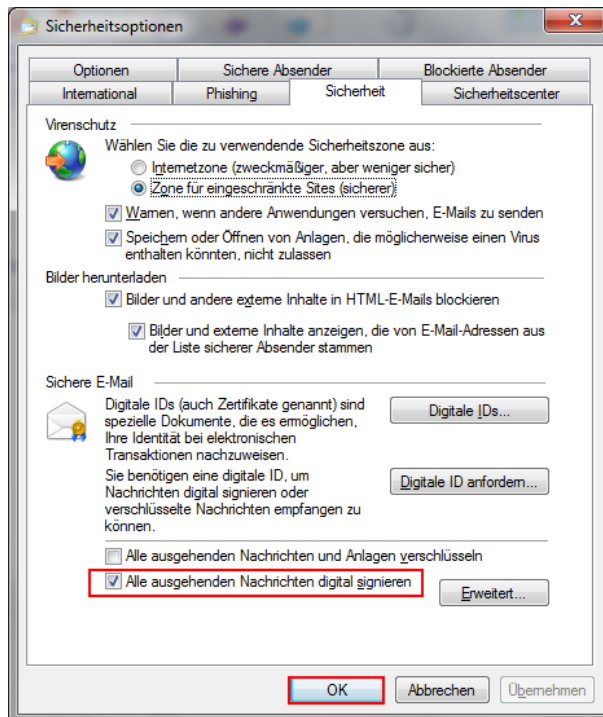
Sicherheitsoptionen

Optionen | Sichere Absender | Blockierte Absender
International | Phishing | Sicherheit | Sicherheitscenter

Virenschutz

Wählen Sie die zu verwendende Sicherheitszone aus:

Internetzone (zweckmäßiger, aber weniger sicher)

Zone für eingeschränkte Sites (sicherer)

Warnen, wenn andere Anwendungen versuchen, E-Mails zu senden

Speichern oder Öffnen von Anlagen, die möglicherweise einen Virus enthalten könnten, nicht zulassen

Bilder herunterladen

Bilder und andere externe Inhalte in HTML-E-Mails blockieren

Bilder und externe Inhalte anzeigen, die von E-Mail-Adressen aus der Liste sicherer Absender stammen

Sichere E-Mail

Digitale IDs (auch Zertifikate genannt) sind spezielle Dokumente, die es ermöglichen, Ihre Identität bei elektronischen Transaktionen nachzuweisen.

Digitale IDs...

Sie benötigen eine digitale ID, um Nachrichten digital signieren oder verschlüsselte Nachrichten empfangen zu können.

Digitale ID anfordern...

Alle ausgehenden Nachrichten und Anlagen verschlüsseln

Alle ausgehenden Nachrichten digital signieren

Erweitert...

OK | Abbrechen | Übernehmen